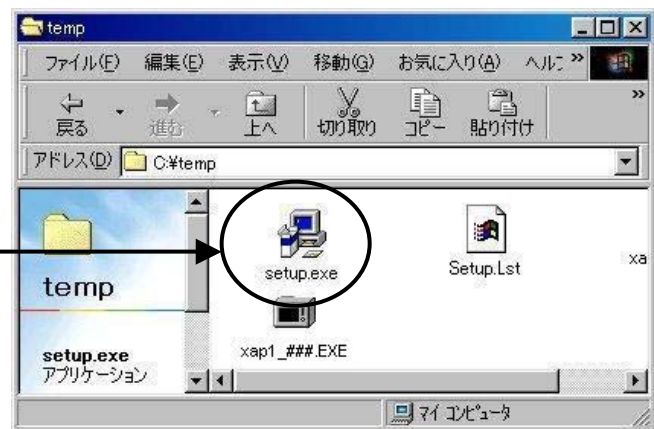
temp

ファイル(F) 編集(E) 表示(V) 移動(G) お気に入り(A) ヘルプ »

戻る 進む 上へ 切り取り コピー 貼り付け »

アドレス(D) C:¥temp

temp

setup.exe
アプリケーション

setup.exe

Setup.Lst

xa

xap1_###.EXE

マイ コンピュータ